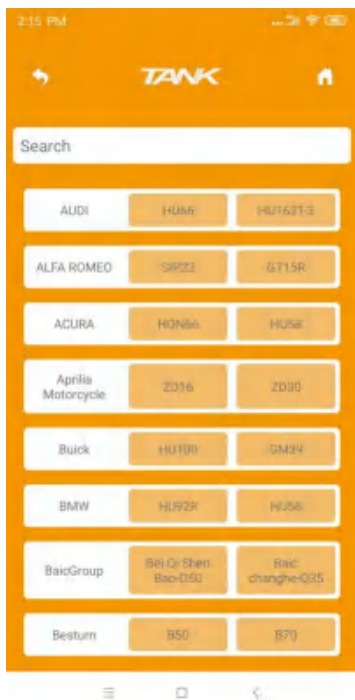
2:15 PM

TANK

Search

AUDI HU66 HU162T-3

ALFA ROMEO SIP22 GT15R

ACURA HON66 HU58

Aprilia Motorcycle ZD16 ZD30

Buick HU100 GM39

BMW HU92R HU58

BaicGroup Bei Qi Shen Bao-D50 Baic changhe-Q35

Bestum B50 B70